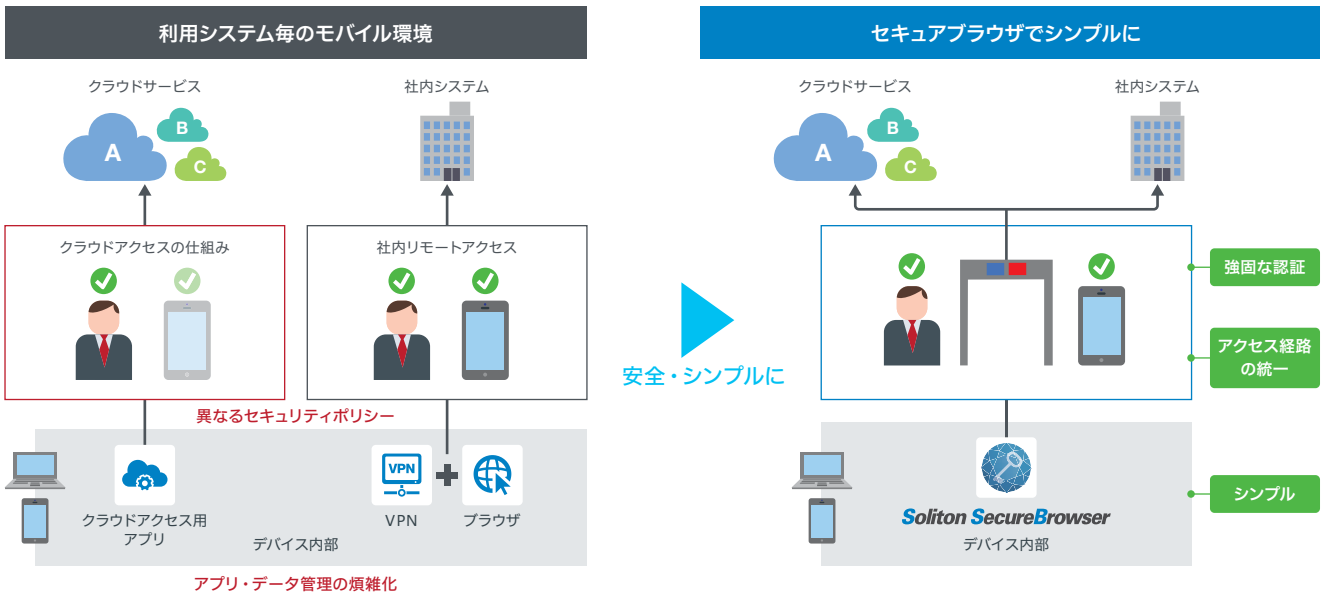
利用システム毎のモバイル環境

クラウドサービス

A

B

C

社内システム

クラウドアクセスの仕組み

社内リモートアクセス

異なるセキュリティポリシー

クラウドアクセス用アプリ

VPN

VPN

ブラウザ

デバイス内部

アプリ・データ管理の煩雑化

安全・シンプルに

セキュアブラウザでシンプルに

クラウドサービス

A

B

C

社内システム

強固な認証

アクセス経路の統一

シンプル

Soliton SecureBrowser

デバイス内部